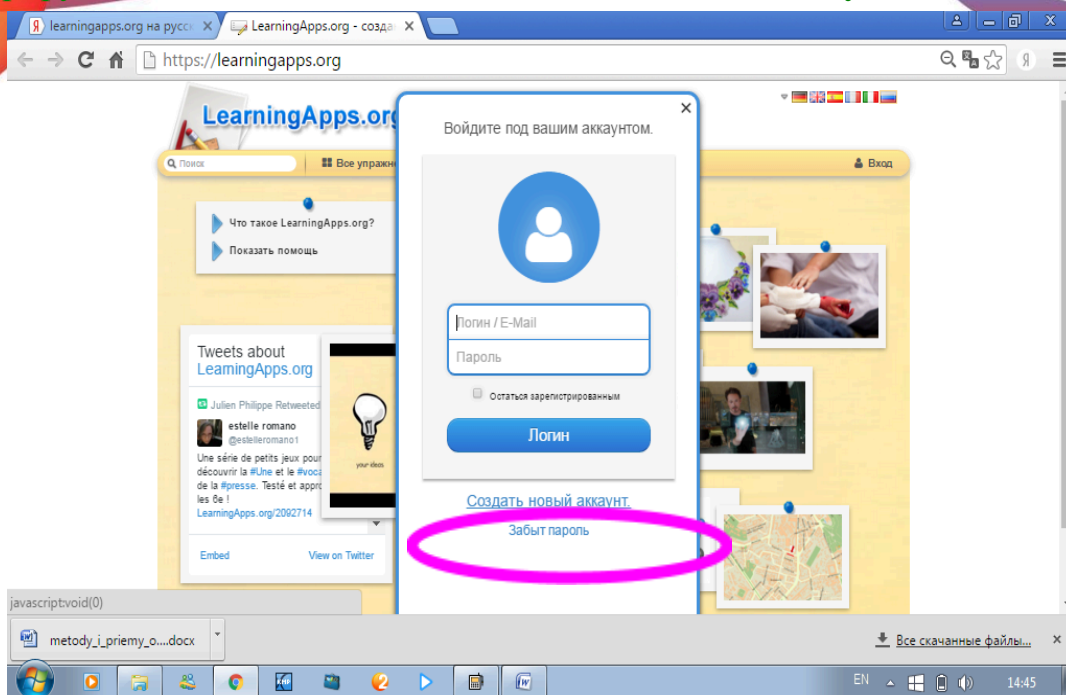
learningapps.org на русск ×
LearningApps.org - созда ×
https://learningapps.org

LearningApps.org

Поиск
Все упражн
Вход

Что такое LearningApps.org?
Показать помощь

Tweets about LearningApps.org
Julien Philippe Retweeted
estelle romano
@estelleromano1
Une série de petits jeux pour découvrir la #Une et le #voca de la #presse. Testé et appro les 6e !
LearningApps.org/2092714
Embed
View on Twitter

your ideas

×
Войдите под вашим аккаунтом.
Логин / E-Mail
Пароль
Остаться зарегистрированным
Логин
Создать новый аккаунт.
Забыт пароль

javascript:void(0)
metody_i_priemy_o....docx
Все скачанные файлы...
×
EN
14:45